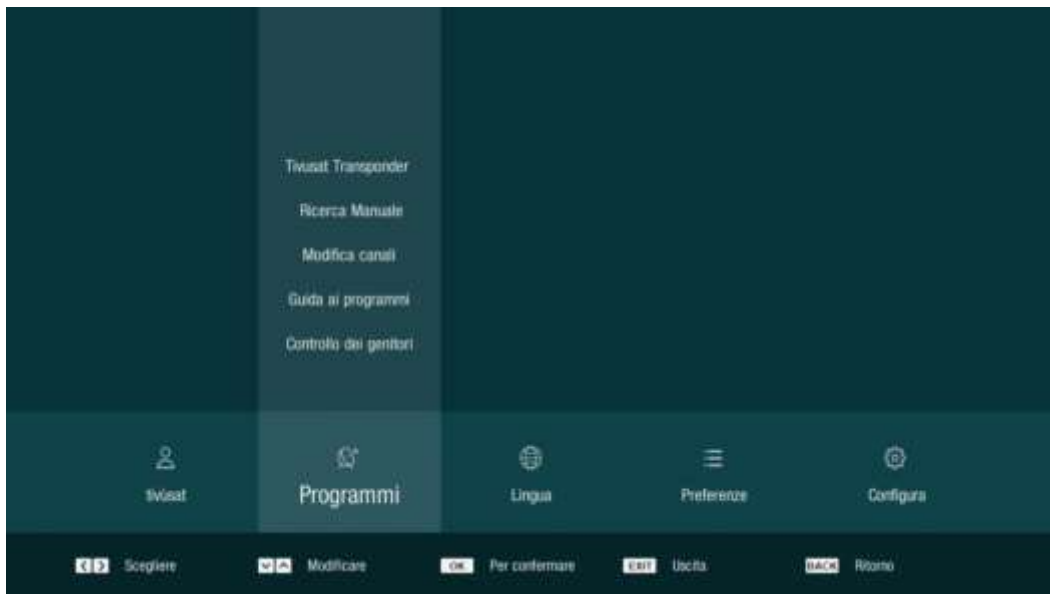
Tivusat Transponder

Ricerca Manuale

Modifica canali

Guida ai programmi

Controllo dei genitori

tivùsat

Programmi

Lingua

Preferenze

Configura

Scegliere

Modificare

OK Per confermare

EXIT Uscita

BACK Ritorno